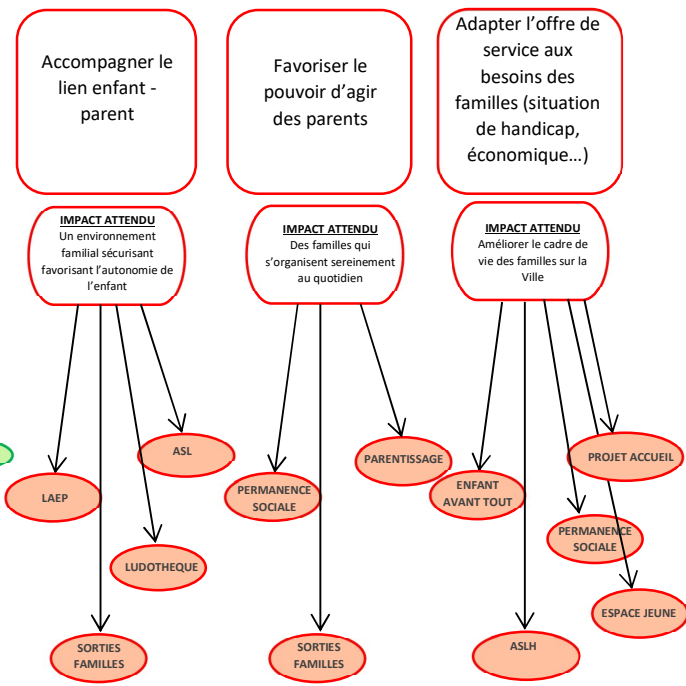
Accompagner le lien enfant - parent

Favoriser le pouvoir d'agir des parents

Adapter l'offre de service aux besoins des familles (situation de handicap, économique…)

IMPACT ATTENDU
Un environnement familial sécurisant favorisant l'autonomie de l'enfant

IMPACT ATTENDU
Des familles qui s'organisent sereinement au quotidien

IMPACT ATTENDU
Améliorer le cadre de vie des familles sur la Ville

ASL

LAEP

LUDOTHEQUE

SORTIES FAMILLES

PERMANENCE SOCIALE

PARENTISSAGE

SORTIES FAMILLES

ENFANT AVANT TOUT

PROJET ACCUEIL

PERMANENCE SOCIALE

ESPACE JEUNE

ASLH